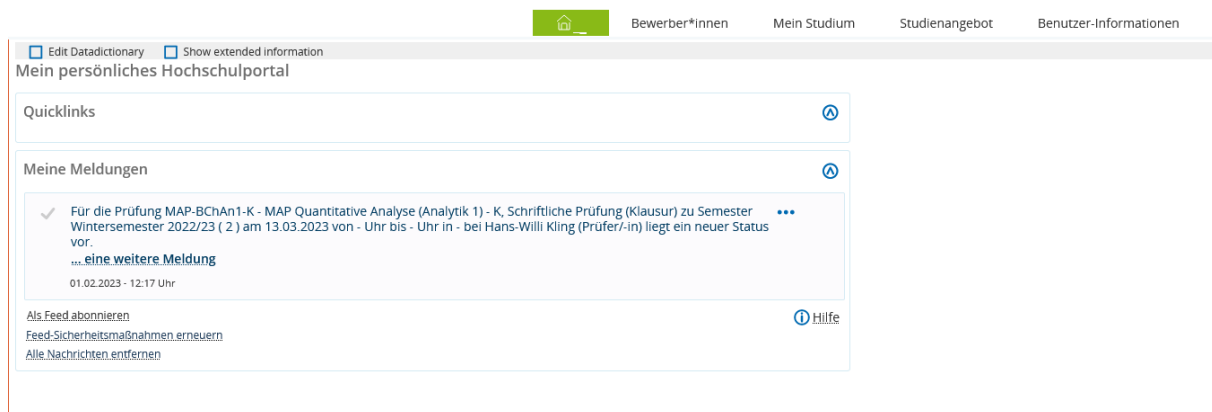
Bewerber*innen Mein Studium Studienangebot Benutzer-Informationen

Edit Datadictionary Show extended information

Mein persönliches Hochschulportal

Quicklinks

Meine Meldungen

Für die Prüfung MAP-BChAn1-K - MAP Quantitative Analyse (Analytik 1) - K, Schriftliche Prüfung (Klausur) zu Semester Wintersemester 2022/23 ( 2 ) am 13.03.2023 von - Uhr bis - Uhr in - bei Hans-Willi Kling (Prüfer/-in) liegt ein neuer Status vor.

... eine weitere Meldung

01.02.2023 - 12:17 Uhr

Als Feed abonnieren

Feed-Sicherheitsmaßnahmen erneuern

Alle Nachrichten entfernen

Hilfe